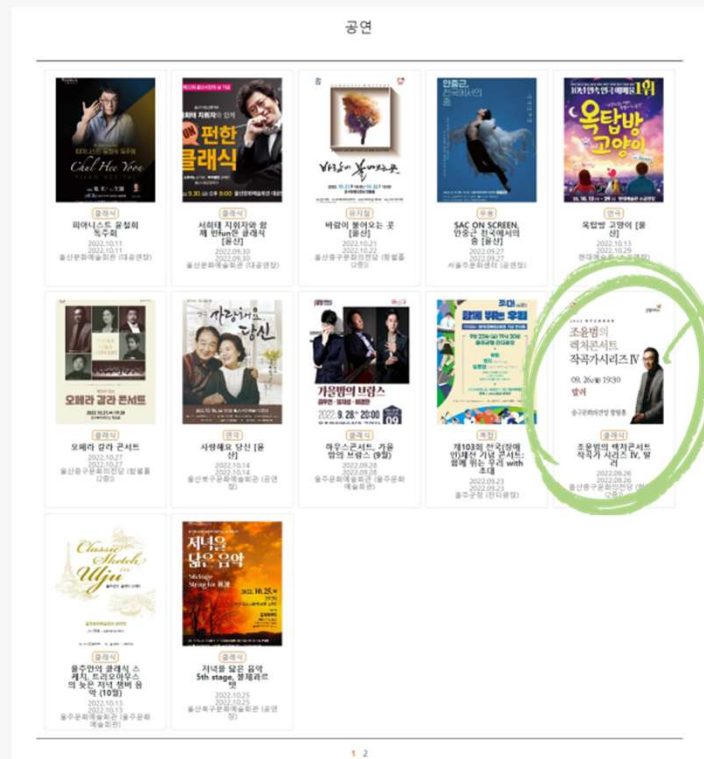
공연

Chul Hee Yoon

클래식

피아니스트 윤철희 독주회

2022.10.11
2022.10.11
울산문화예술회관 (대공연장)

편한 클래식

클래식

서희태 지휘자와 함께 편(fun)한 클래식 [울산]

2022.09.30
2022.09.30
울산문화예술회관 (대공연장)

바람이 불어오는 곳

뮤지컬

바람이 불어오는 곳 [울산]

2022.10.21
2022.10.22
울산중구문화의전당 (함월홀 대홀)

무용

SAC ON SCREEN 안중근 한국예술의 춤 [울산]

2022.09.27
2022.09.27
서울주문화센터 (공연장)

옥탑방 고양이

연극

옥탑방 고양이 [울산]

2022.10.13
2022.10.29
현대예술관 (소공연장)

오페라 갈라 콘서트

클래식

오페라 갈라 콘서트

2022.10.27
2022.10.27
울산중구문화의전당 (함월홀 대홀)

사랑해요 당신

연극

사랑해요 당신 [울산]

2022.10.14
2022.10.14
울산북구문화예술회관 (공연장)

가을밤의 브람스

2022. 9. 28 20:00

클래식

하우스콘서트, 가을밤의 브람스 (9월)

2022.09.28
2022.09.28
울주문화예술회관 (울주문화예술회관)

함께 뛰는 우리

축제

제103회 전국장애인체전 기념 콘서트: 함께 뛰는 우리 with 조대

2022.09.23
2022.09.23
울주군청 (잔디광장)

조윤범의 렉처콘서트 작곡가시리즈 IV

09. 26(월) 19:30
발리

울산중구문화의전당 함월홀

클래식

조윤범의 렉처콘서트 작곡가 시리즈 IV. 발리

2022.09.26
2022.09.26
울산중구문화의전당 (함월홀)

Classic Sketch in Ulju

클래식

울주안의 클래식 스케치, 트리오아우스의 늦은 저녁 행버 음악 (10월)

2022.10.13
2022.10.13
울주문화예술회관 (울주문화예술회관)

저녁을 닮은 음악

2022. 10. 25

클래식

저녁을 닮은 음악 5th stage. 볼제르트랩

2022.10.25
2022.10.25
울산북구문화예술회관 (공연장)

1 2